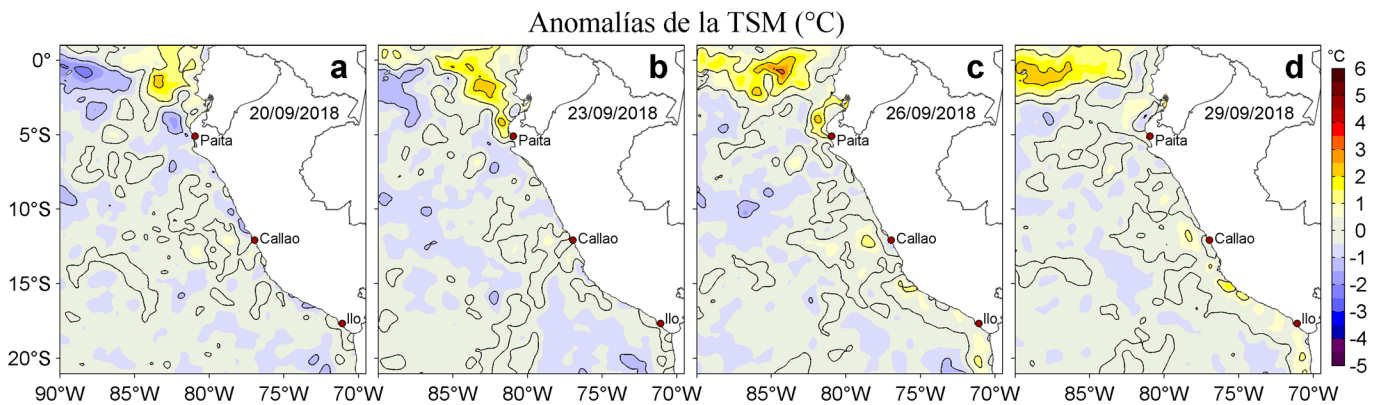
Anomalías de la TSM (°C)

0°
5°S
10°S
15°S
20°S

a
20/09/2018
Paita
Callao
Ilo

b
23/09/2018
Paita
Callao
Ilo

c
26/09/2018
Paita
Callao
Ilo

d
29/09/2018
Paita
Callao
Ilo

90°W 85°W 80°W 75°W 70°W 85°W 80°W 75°W 70°W 85°W 80°W 75°W 70°W 85°W 80°W 75°W 70°W

°C
6
5
4
3
2
1
0
-1
-2
-3
-4
-5